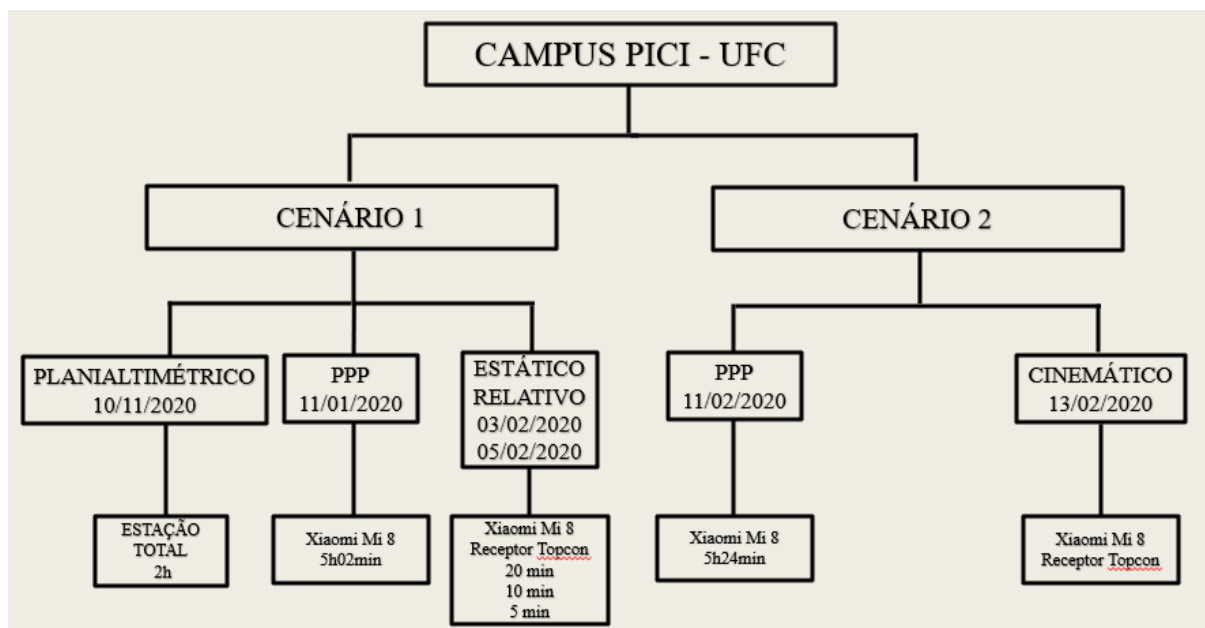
CAMPUS PICI - UFC

CENÁRIO 1

CENÁRIO 2

PLANIALTIMÉTRICO
10/11/2020

PPP
11/01/2020

ESTÁTICO
RELATIVO
03/02/2020
05/02/2020

PPP
11/02/2020

CINEMÁTICO
13/02/2020

ESTAÇÃO
TOTAL
2h

Xiaomi Mi 8
5h02min

Xiaomi Mi 8
Receptor Topcon
20 min
10 min
5 min

Xiaomi Mi 8
5h24min

Xiaomi Mi 8
Receptor Topcon